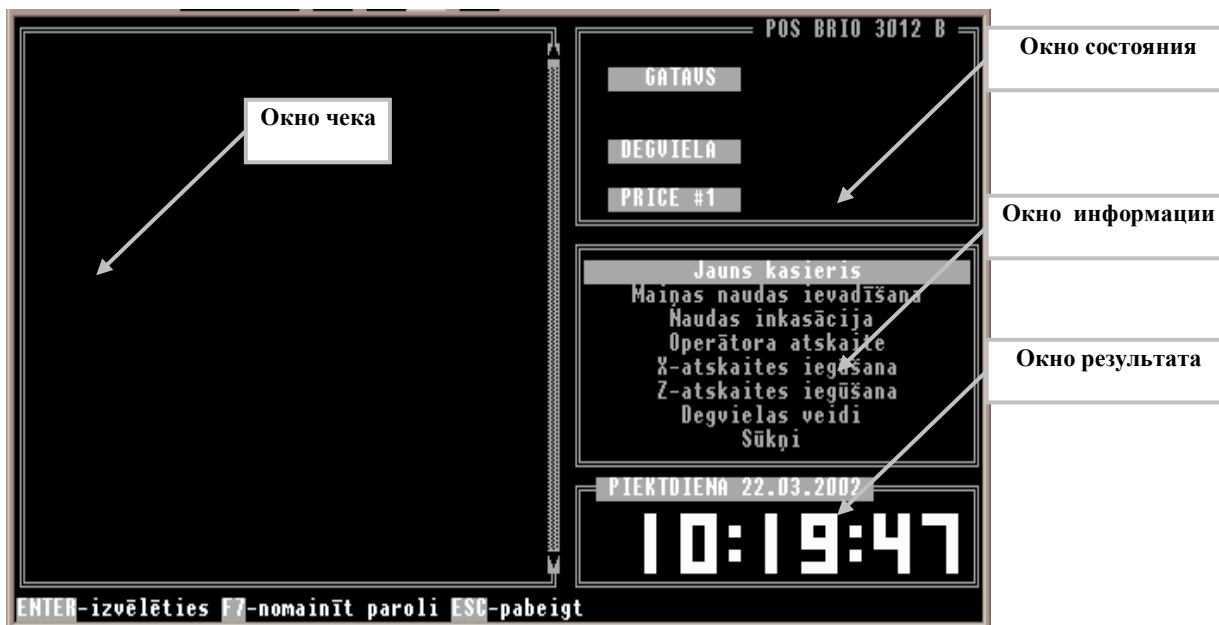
POS BRIO 3012 B

Окно состояния

GATAVS

Окно чека

DEGVIELA

PRICE #1

Окно информации

Jauns kasieris
Maiņas naudas ievadīšana
Naudas inkasācija
Operātora atskaite
X-atskaites iegūšana
Z-atskaites iegūšana
Degvielas veidi
Sūkņi

Окно результата

PIEKTDIENA 22.03.2002

10:19:47

ENTER-izvēlēties F7-nomainīt paroli ESC-pabeigt